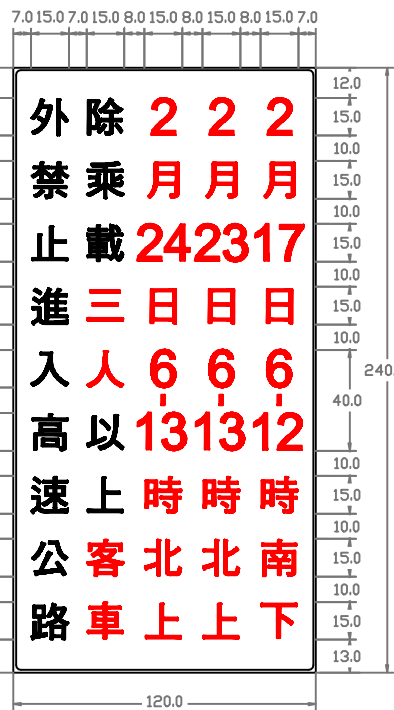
7.0 15.0 7.0 15.0 8.0 15.0 8.0 15.0 8.0 15.0 7.0

外禁止進入高速公路

除乘載三人以上客車

2月24日6-13時北上

2月23日6-13時北上

2月17日6-12時南下

12.0
15.0
10.0
15.0
10.0
15.0
10.0
15.0
10.0
40.0
10.0
15.0
10.0
15.0
10.0
15.0
13.0

240.

120.0